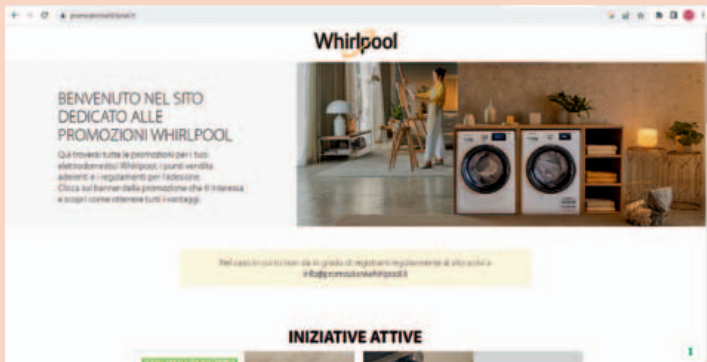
promozioniwhirlpool.it

Whirlpool

BENVENUTO NEL SITO DEDICATO ALLE PROMOZIONI WHIRLPOOL

Qui troverai tutte le promozioni per i tuoi elettrodomestici Whirlpool, i punti vendita aderenti e i regolamenti per l'adesione. Clicca sul banner della promozione che ti interessa e scopri come ottenere tutti i vantaggi.

Nel caso in cui tu non sia in grado di registrarti regolarmente al sito scrivi a info@promozioniwhirlpool.it

INIZIATIVE ATTIVE